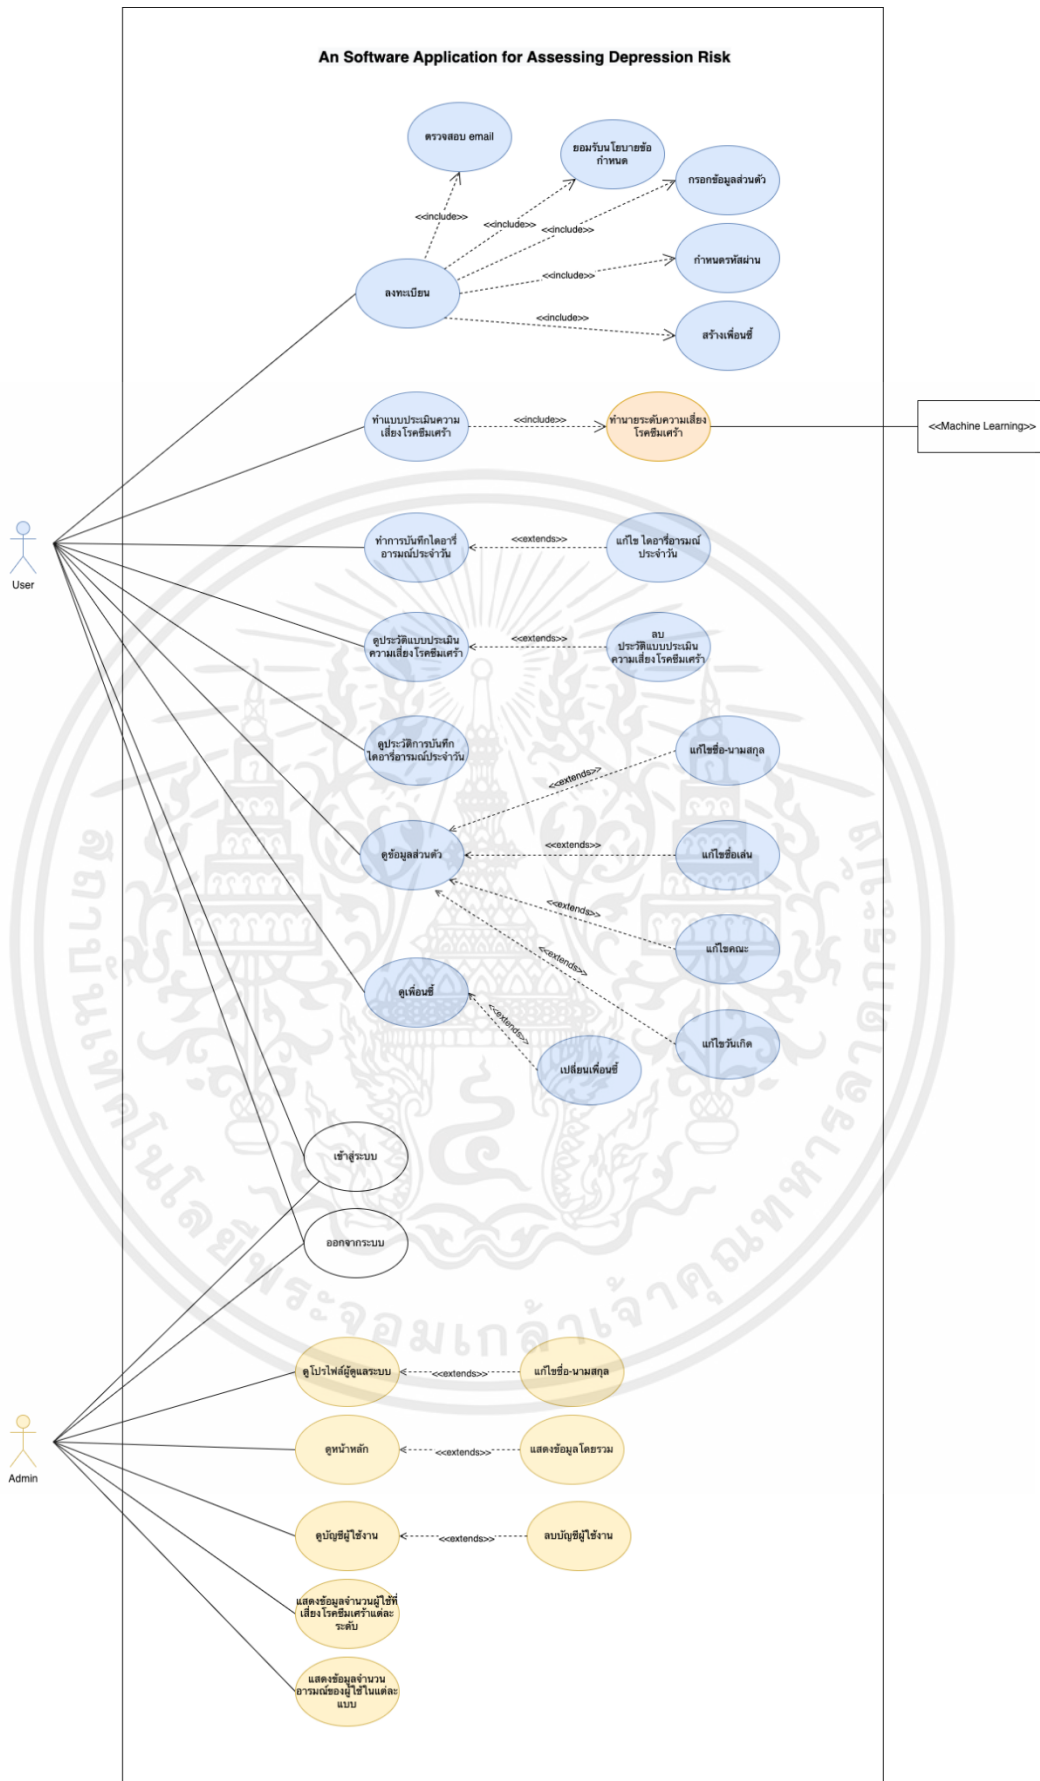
An Software Application for Assessing Depression Risk

ตรวจสอบ email

ยอมรับนโยบายข้อกำหนด

กรอกข้อมูลส่วนตัว

<<include>>

<<include>>

<<include>>

กำหนดรหัสผ่าน

<<include>>

ลงทะเบียน

<<include>>

สร้างเพื่อนซี้

ทำแบบประเมินความเสี่ยงโรคซึมเศร้า

<<include>>

ทำนายระดับความเสี่ยงโรคซึมเศร้า

<<Machine Learning>>

User

ทำการบันทึกไดอารี่อารมณ์ประจำวัน

<<extends>>

แก้ไข ไดอารี่อารมณ์ประจำวัน

ดูประวัติแบบประเมินความเสี่ยงโรคซึมเศร้า

<<extends>>

ลบ ประวัติแบบประเมินความเสี่ยงโรคซึมเศร้า

ดูประวัติการบันทึกไดอารี่อารมณ์ประจำวัน

แก้ไขชื่อ-นามสกุล

<<extends>>

ดูข้อมูลส่วนตัว

<<extends>>

แก้ไขชื่อเล่น

<<extends>>

แก้ไขคณะ

<<extends>>

ดูเพื่อนซี้

<<extends>>

แก้ไขวันเกิด

เปลี่ยนเพื่อนซี้

เข้าสู่ระบบ

ออกจากระบบ

ดูโปรไฟล์ผู้ดูแลระบบ

<<extends>>

แก้ไขชื่อ-นามสกุล

Admin

ดูหน้าหลัก

<<extends>>

แสดงข้อมูลโดยรวม

ดูบัญชีผู้ใช้งาน

<<extends>>

ลบบัญชีผู้ใช้งาน

แสดงข้อมูลจำนวนผู้ใช้ที่เสี่ยงโรคซึมเศร้าแต่ละระดับ

แสดงข้อมูลจำนวนอารมณ์ของผู้ใช้ในแต่ละแบบ